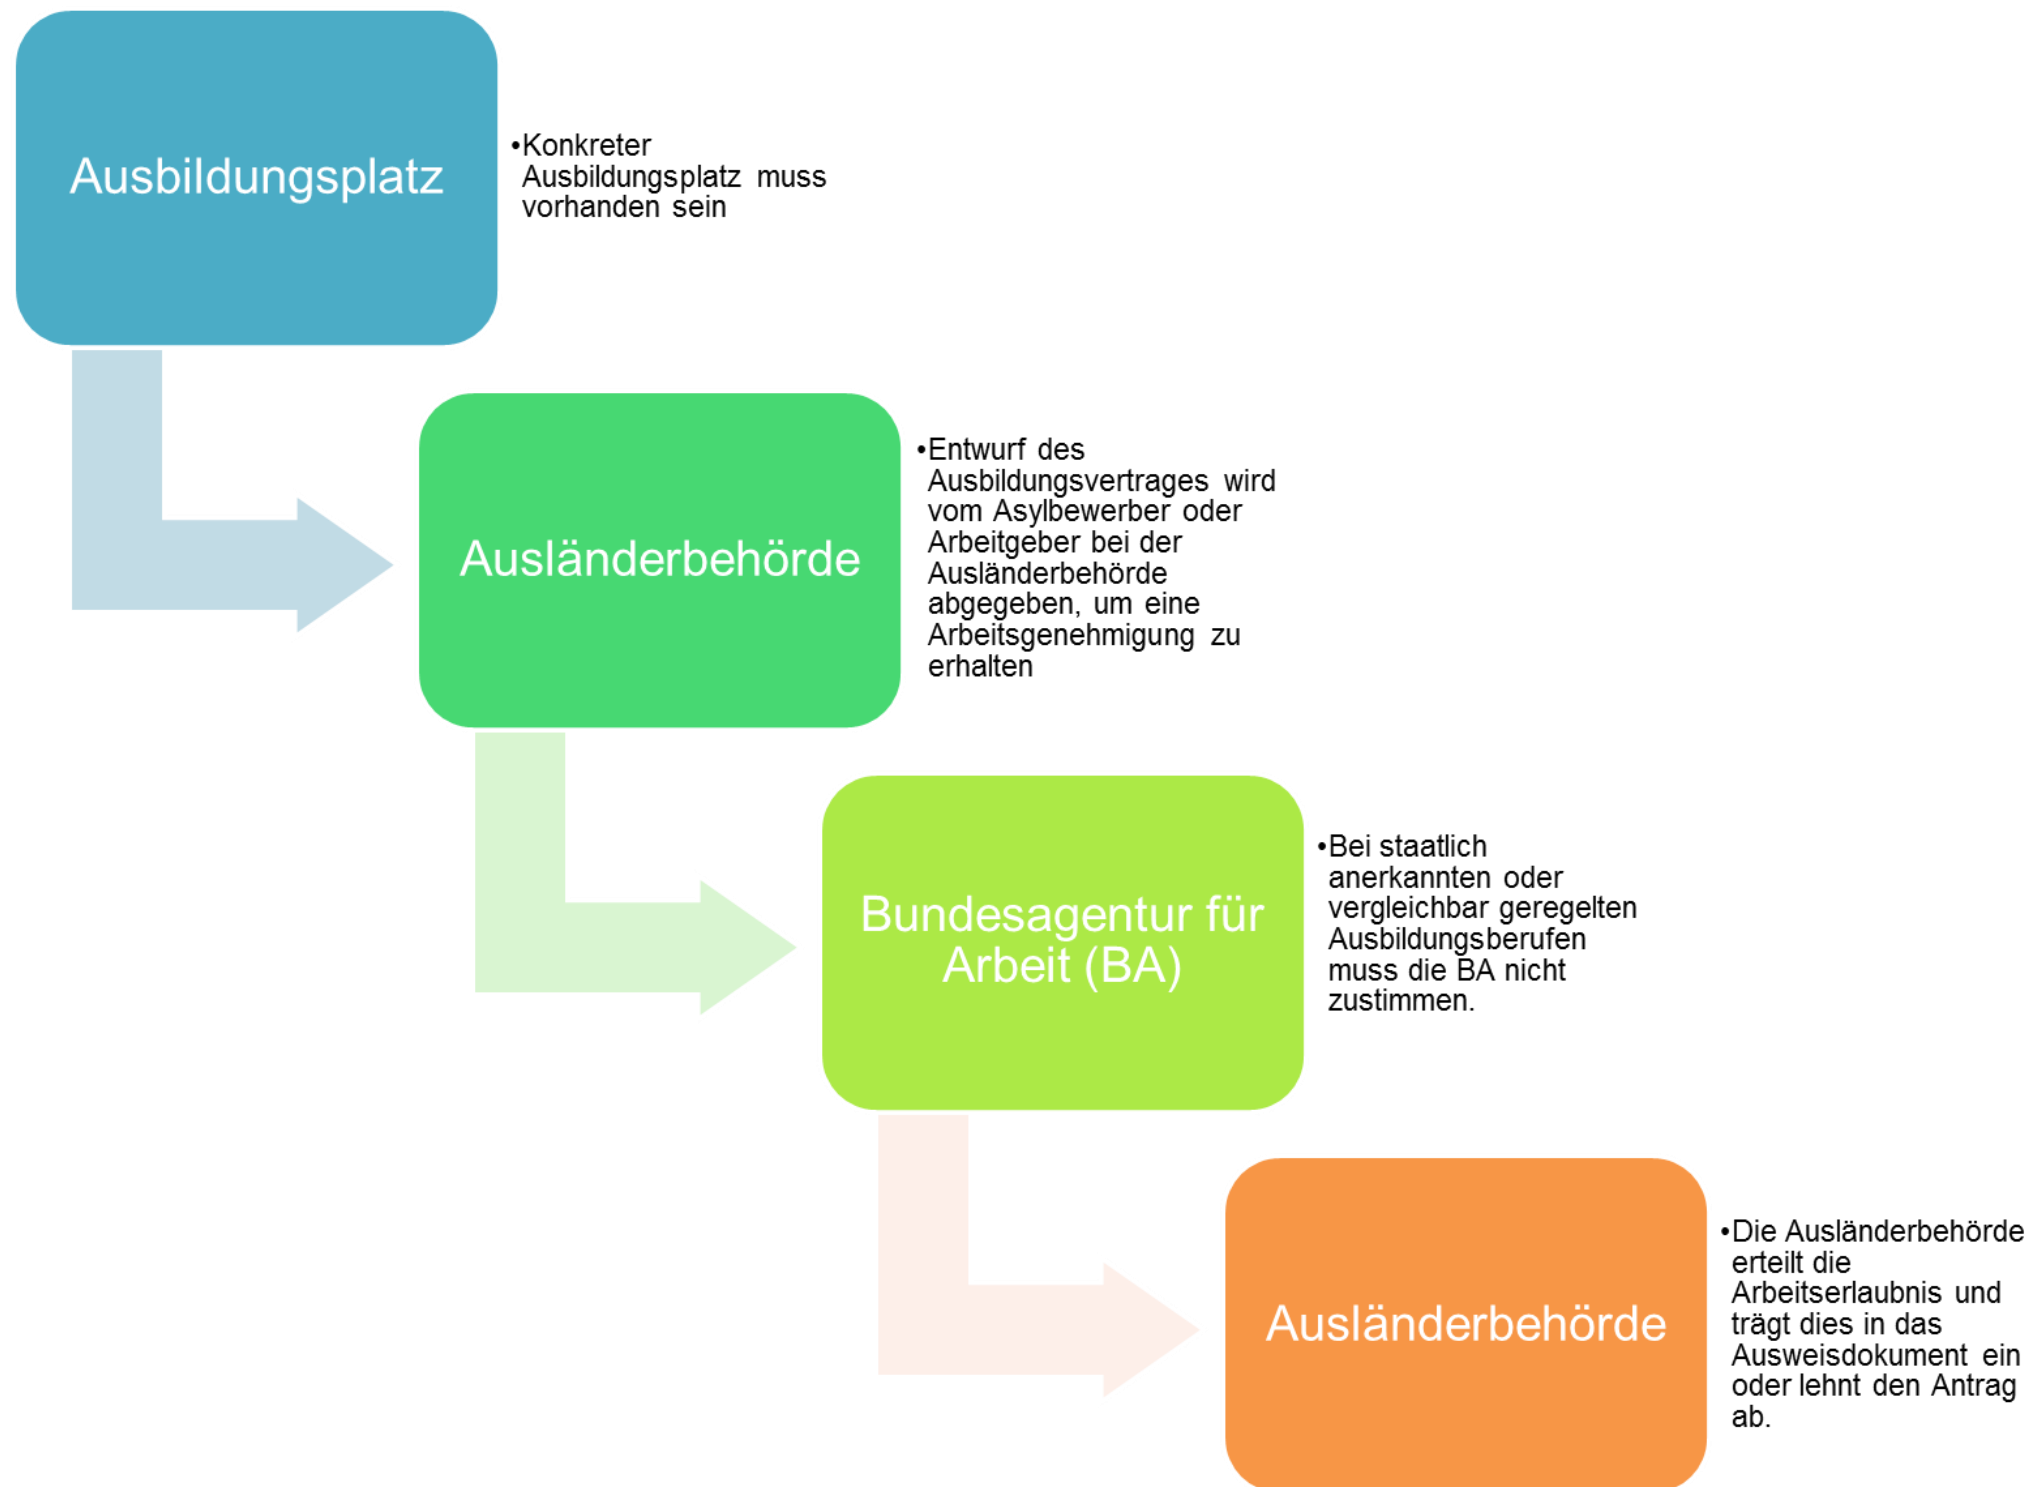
Ausbildungsplatz

•Konkreter Ausbildungsplatz muss vorhanden sein

Ausländerbehörde

•Entwurf des Ausbildungsvertrages wird vom Asylbewerber oder Arbeitgeber bei der Ausländerbehörde abgegeben, um eine Arbeitsgenehmigung zu erhalten

Bundesagentur für Arbeit (BA)

•Bei staatlich anerkannten oder vergleichbar geregelten Ausbildungsberufen muss die BA nicht zustimmen.

Ausländerbehörde

•Die Ausländerbehörde erteilt die Arbeitserlaubnis und trägt dies in das Ausweisdokument ein oder lehnt den Antrag ab.